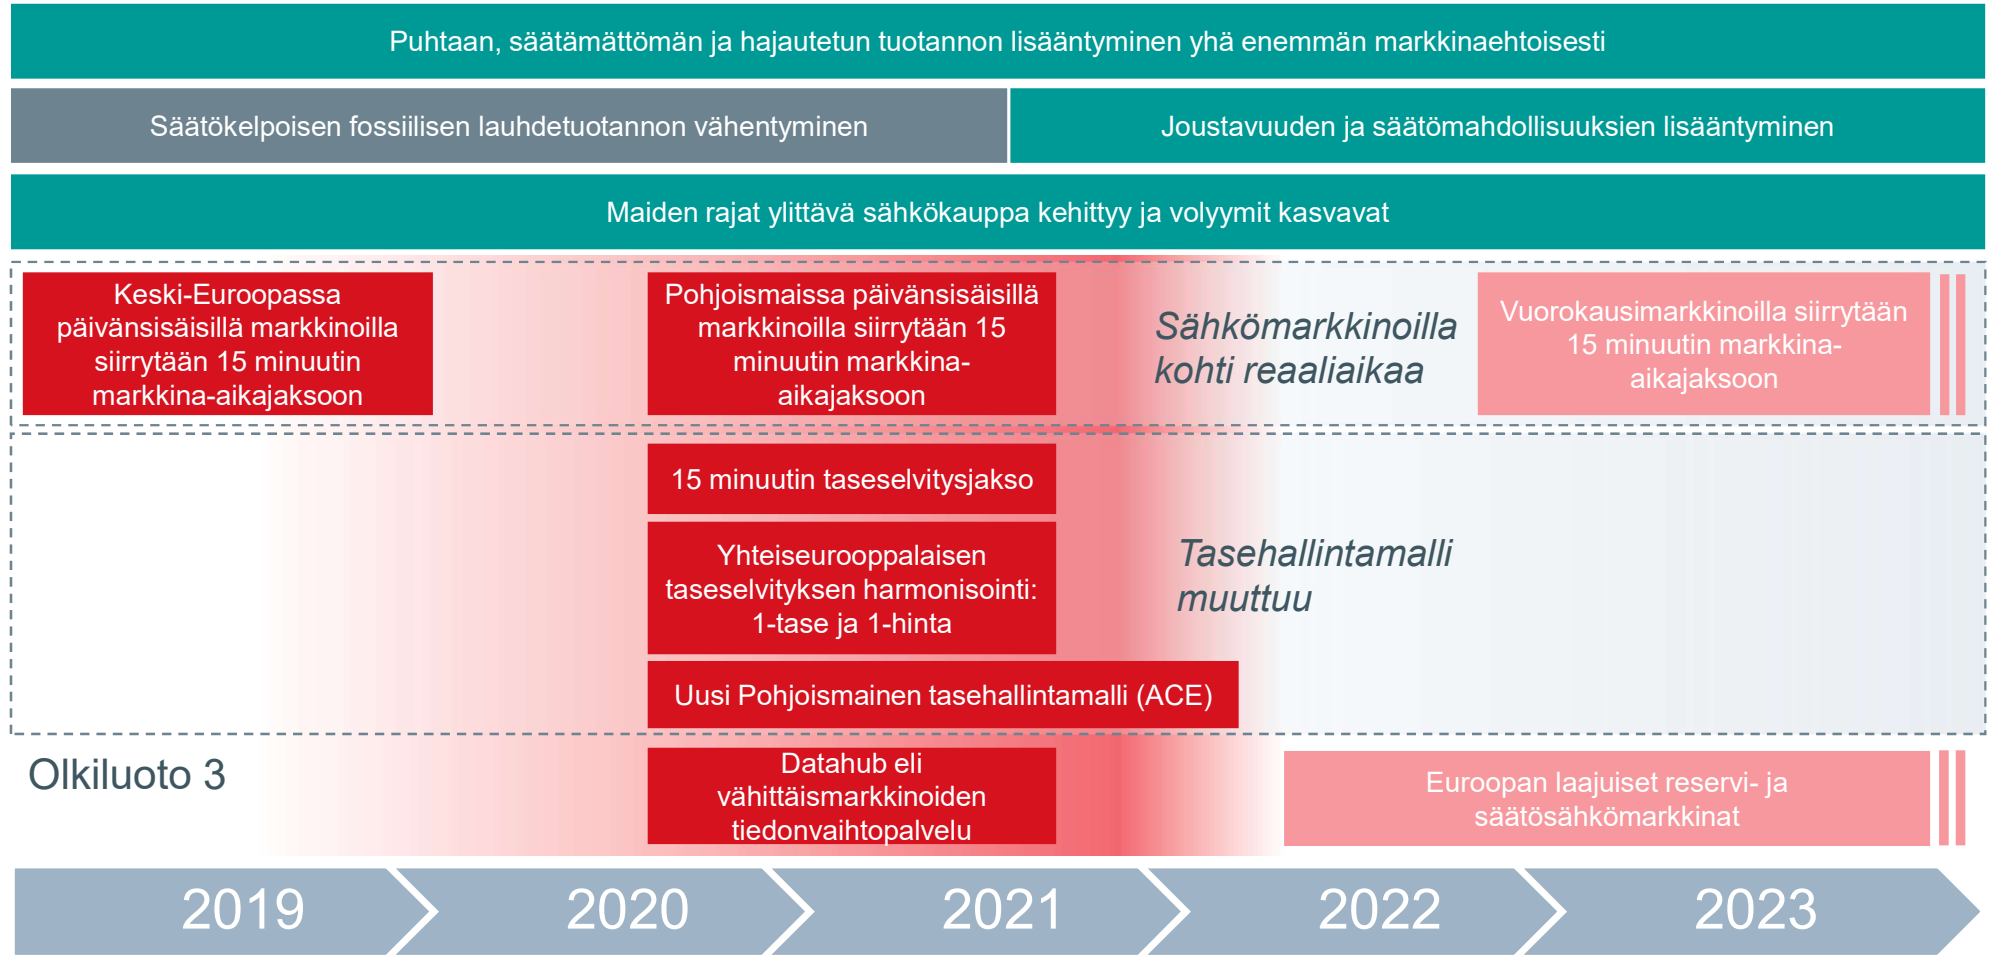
Puhtaan, säätämättömän ja hajautetun tuotannon lisääntyminen yhä enemmän markkinaehtoisesti

Säätökelpoisen fossiilisen lauhdetuotannon vähentyminen

Joustavuuden ja säätömahdollisuuksien lisääntyminen

Maiden rajat ylittävä sähkökauppa kehittyy ja volyymit kasvavat

Keski-Euroopassa päivänsisäisillä markkinoilla siirrytään 15 minuutin markkina-aikajaksoon

Pohjoismaissa päivänsisäisillä markkinoilla siirrytään 15 minuutin markkina-aikajaksoon

Sähkömarkkinoilla kohti reaaliaikaa

Vuorokausimarkkinoilla siirrytään 15 minuutin markkina-aikajaksoon

15 minuutin taseselvitysjakso

Yhteiseurooppalaisen taseselvityksen harmonisointi: 1-tase ja 1-hinta

Tasehallintamalli muuttuu

Uusi Pohjoismainen tasehallintamalli (ACE)

Olkiluoto 3

Datahub eli vähittäismarkkinoiden tiedonvaihtopalvelu

Euroopan laajuiset reservi- ja säätösähkömarkkinat

2019

2020

2021

2022

2023